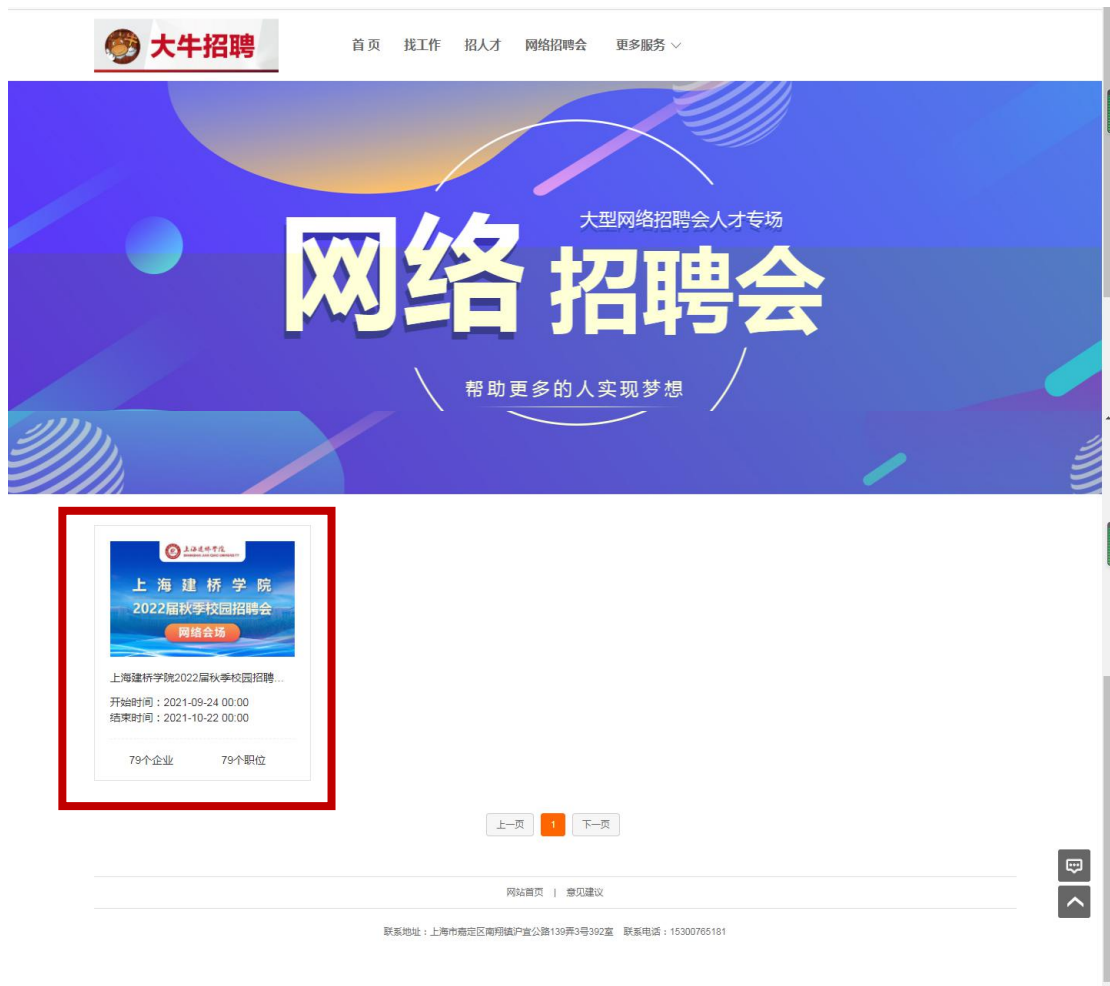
大牛招聘

首页　找工作　招人才　网络招聘会　更多服务

大型网络招聘会人才专场

网络 招聘会

帮助更多的人实现梦想

上海建桥学院

上海建桥学院
2022届秋季校园招聘会
网络会场

上海建桥学院2022届秋季校园招聘...

开始时间：2021-09-24 00:00
结束时间：2021-10-22 00:00

79个企业　79个职位

上一页　1　下一页

网站首页 | 意见建议

联系地址：上海市嘉定区南翔镇沪宜公路139弄3号392室　联系电话：15300765181